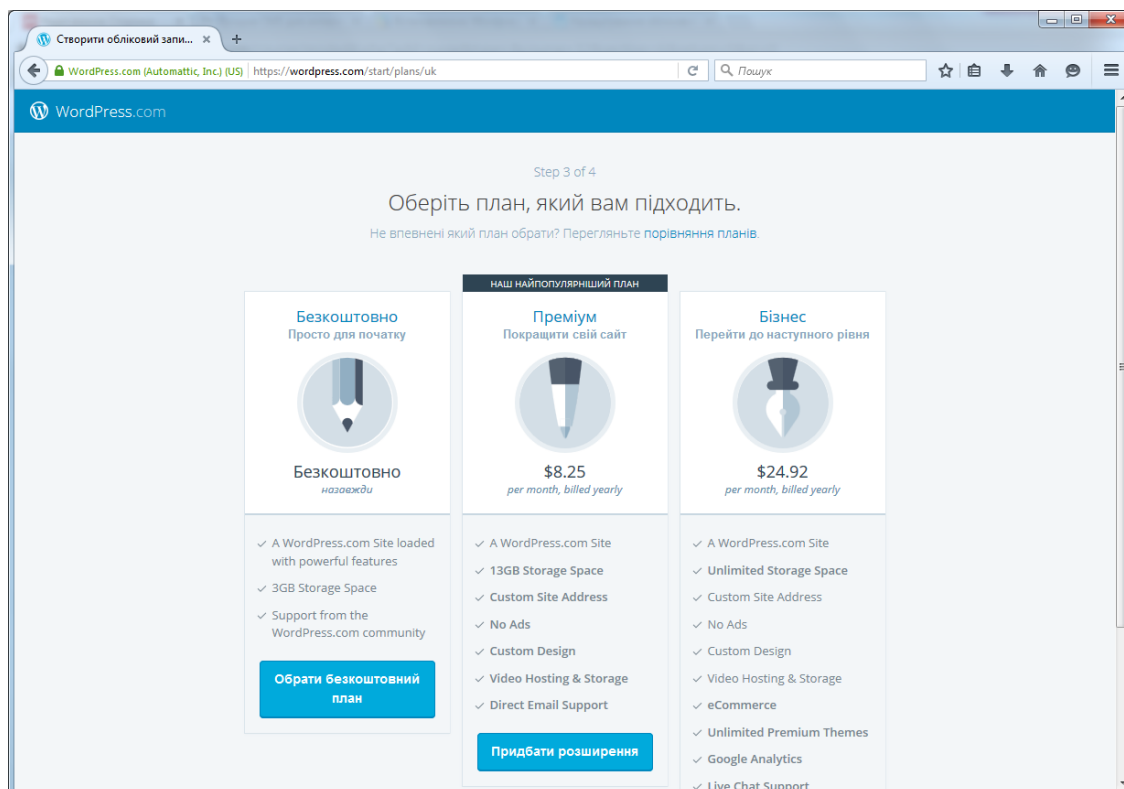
Створити обліковий запи... ×
+
WordPress.com (Automattic, Inc.) (US) https://wordpress.com/start/plans/uk
Пошук

WordPress.com

Step 3 of 4

Оберіть план, який вам підходить.

Не впевнені який план обрати? Перегляньте порівняння планів.

НАШ НАЙПОПУЛЯРНІШИЙ ПЛАН

Безкоштовно
Просто для початку
Безкоштовно
назавжди

✓ A WordPress.com Site loaded with powerful features
✓ 3GB Storage Space
✓ Support from the WordPress.com community

Обрати безкоштовний план

Преміум
Покращити свій сайт
$8.25
per month, billed yearly

✓ A WordPress.com Site
✓ 13GB Storage Space
✓ Custom Site Address
✓ No Ads
✓ Custom Design
✓ Video Hosting & Storage
✓ Direct Email Support

Придбати розширення

Бізнес
Перейти до наступного рівня
$24.92
per month, billed yearly

✓ A WordPress.com Site
✓ Unlimited Storage Space
✓ Custom Site Address
✓ No Ads
✓ Custom Design
✓ Video Hosting & Storage
✓ eCommerce
✓ Unlimited Premium Themes
✓ Google Analytics
✓ Live Chat Support